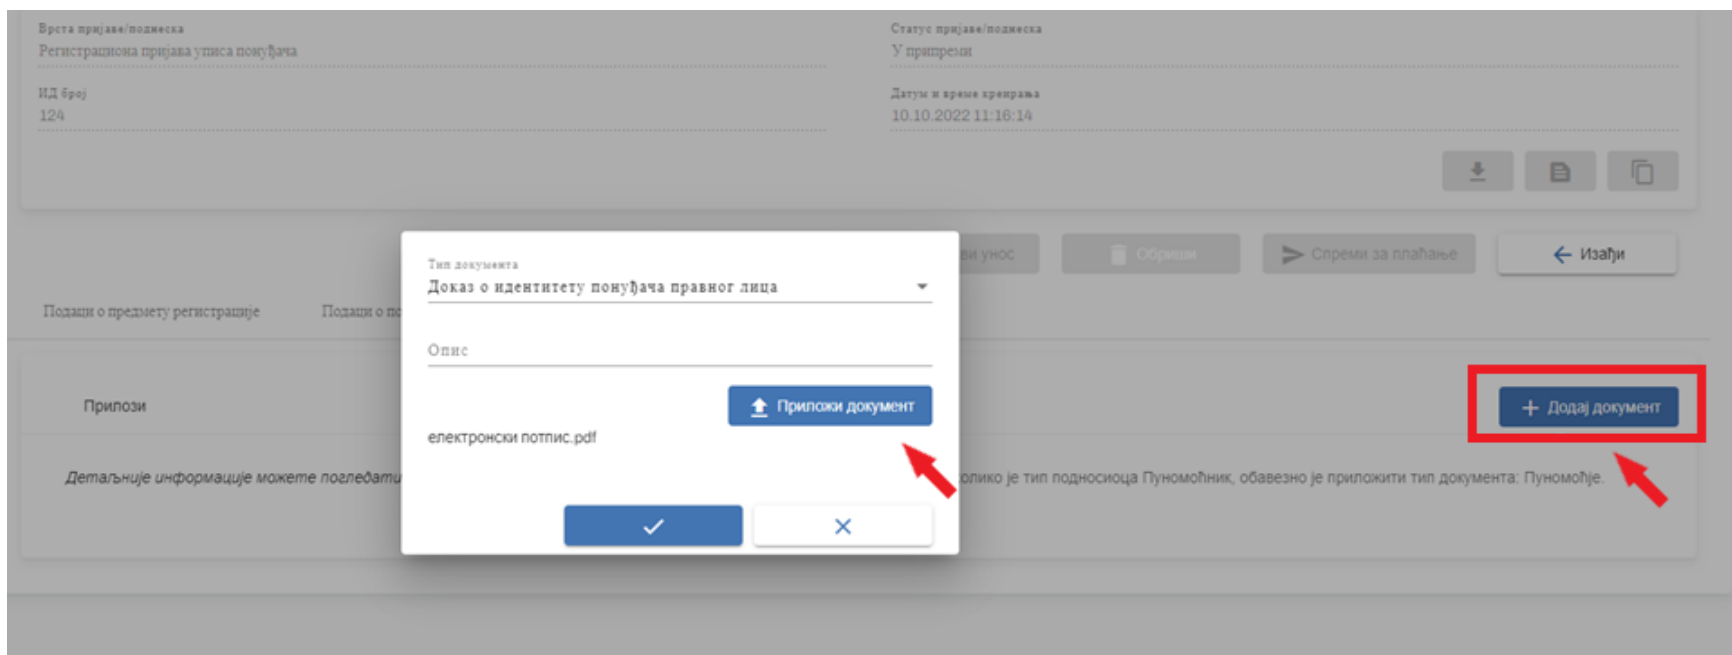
Врста пријаве/поднеска
Регистрациона пријава уписа понуђача

Статус пријаве/поднеска
У припреми

ИД број
124

Датум и време креирања
10.10.2022 11:16:14

ви унос

Обриши

Спреми за плаћање

Изађи

Подаци о предмету регистрације

Подаци о по

Прилози

Детаљније информације можете погледати

олико је тип подносиоца Пуномоћник, обавезно је приложити тип документа: Пуномоћје.

Додај документ

Тип документа
Доказ о идентитету понуђача правног лица

Опис

Приложи документ

електронски потпис.pdf